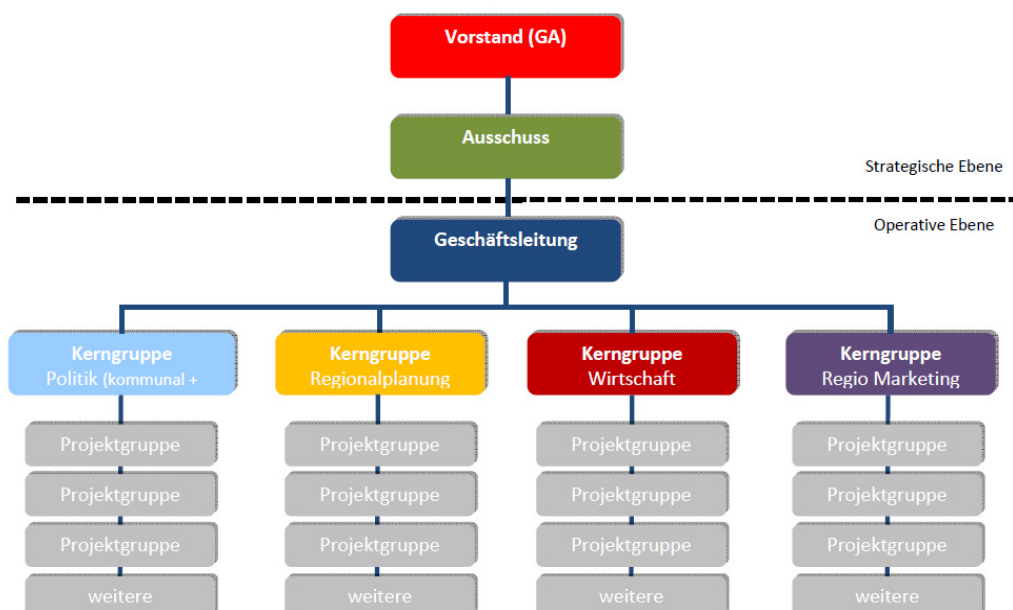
Vorstand (GA)

Ausschuss

Strategische Ebene

Operative Ebene

Geschäftsleitung

Kerngruppe
Politik (kommunal +

Kerngruppe
Regionalplanung

Kerngruppe
Wirtschaft

Kerngruppe
Regio Marketing

Projektgruppe
Projektgruppe
Projektgruppe
weitere

Projektgruppe
Projektgruppe
Projektgruppe
weitere

Projektgruppe
Projektgruppe
Projektgruppe
weitere

Projektgruppe
Projektgruppe
Projektgruppe
weitere